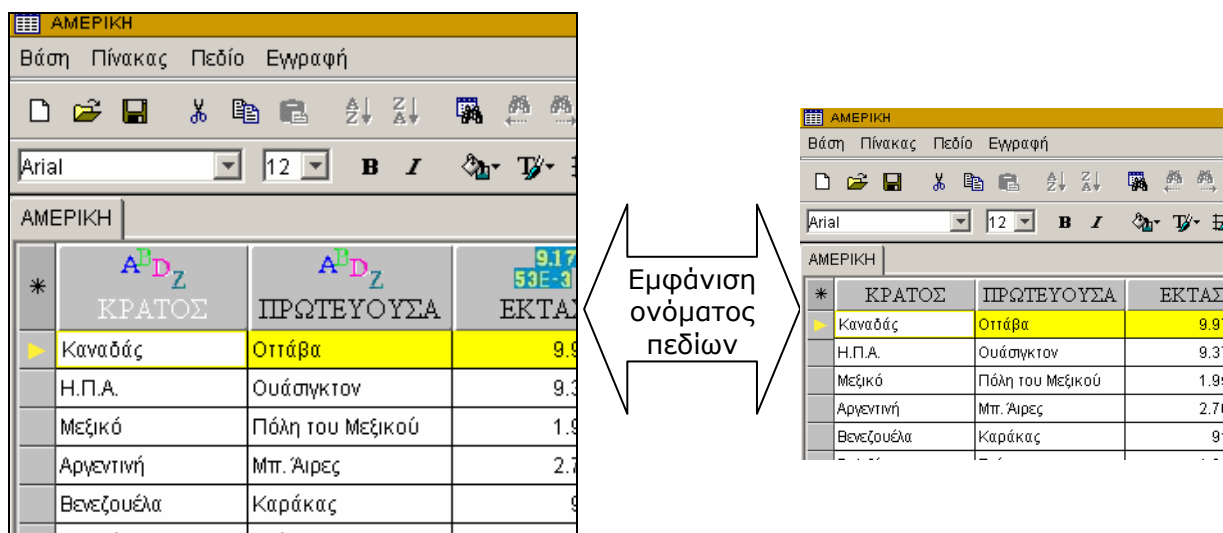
ΑΜΕΡΙΚΗ
Βάση Πίνακας Πεδίο Εγγραφή
Arial 12 B I
ΑΜΕΡΙΚΗ

| * | $A^BD_Z$ ΚΡΑΤΟΣ | $A^BD_Z$ ΠΡΩΤΕΥΟΥΣΑ | 9.17 53E-3 ΕΚΤΑ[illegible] |
|---|---|---|---|
| ► | Καναδάς | Οττάβα | 9.9 |
| | Η.Π.Α. | Ουάσιγκτον | 9.3 |
| | Μεξικό | Πόλη του Μεξικού | 1.9 |
| | Αργεντινή | Μπ. Άιρες | 2.7 |
| | Βενεζουέλα | Καράκας | 9 |

Εμφάνιση ονόματος πεδίων

ΑΜΕΡΙΚΗ
Βάση Πίνακας Πεδίο Εγγραφή
Arial 12 B I
ΑΜΕΡΙΚΗ

| * | ΚΡΑΤΟΣ | ΠΡΩΤΕΥΟΥΣΑ | ΕΚΤΑΣ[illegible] |
|---|---|---|---|
| ► | Καναδάς | Οττάβα | 9.97 |
| | Η.Π.Α. | Ουάσιγκτον | 9.37 |
| | Μεξικό | Πόλη του Μεξικού | 1.95 |
| | Αργεντινή | Μπ. Άιρες | 2.76 |
| | Βενεζουέλα | Καράκας | 91 |